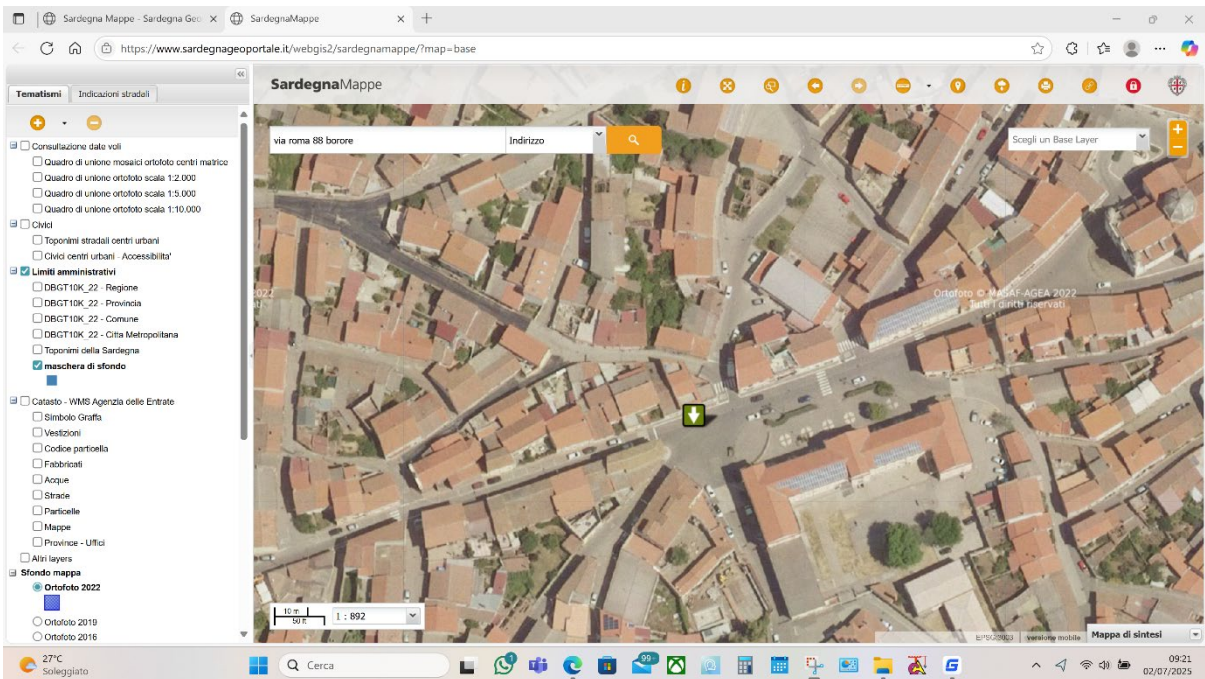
Sardegna Mappe - Sardegna Geo ×
SardegnaMappe ×
https://www.sardegnageoportale.it/webgis2/sardegnamappe/?map=base

Tematismi
Indicazioni stradali

Consultazione date voli
Quadro di unione mosaici ortofoto centri matrice
Quadro di unione ortofoto scala 1:2.000
Quadro di unione ortofoto scala 1:5.000
Quadro di unione ortofoto scala 1:10.000
Civici
Toponimi stradali centri urbani
Civici centri urbani - Accessibilita'
Limiti amministrativi
DBGT10K_22 - Regione
DBGT10K_22 - Provincia
DBGT10K_22 - Comune
DBGT10K_22 - Citta Metropolitana
Toponimi della Sardegna
maschera di sfondo
Catasto - WMS Agenzia delle Entrate
Simbolo Graffa
Vestizioni
Codice particella
Fabbricati
Acque
Strade
Particelle
Mappe
Province - Uffici
Altri layers
Sfondo mappa
Ortofoto 2022
Ortofoto 2019
Ortofoto 2016

SardegnaMappe

via roma 88 borore
Indirizzo
Scegli un Base Layer

Ortofoto © MASAF-AGEA 2022
Tutti i diritti riservati

10 m
50 ft
1 : 892

EPSG:3003
versione mobile
Mappa di sintesi

27°C
Soleggiato
Cerca
09:21
02/07/2025